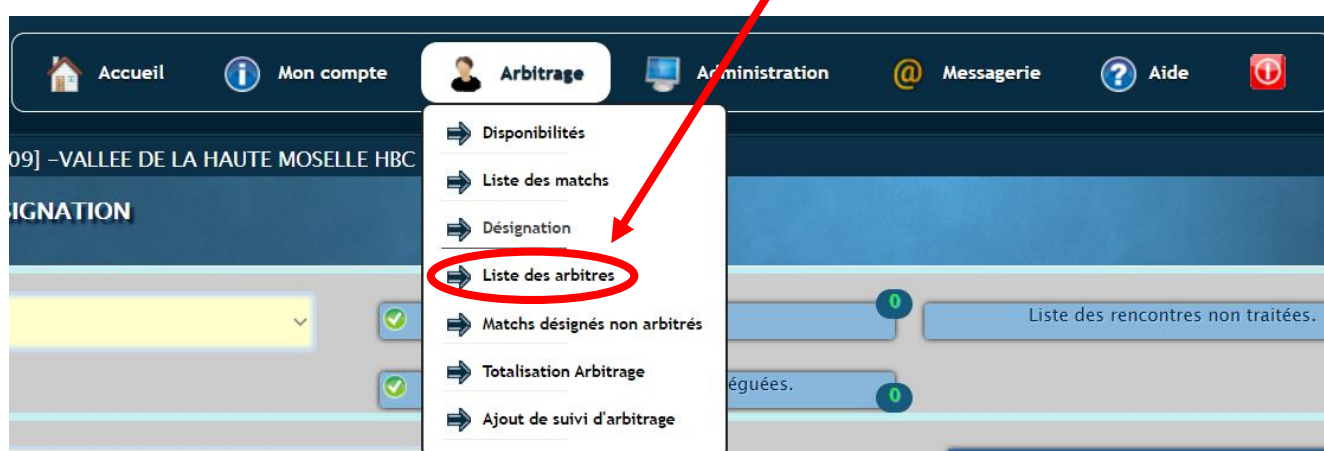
Accueil
Mon compte
Arbitrage
Administration
Messagerie
Aide

09] –VALLEE DE LA HAUTE MOSELLE HBC
IGNATION

Disponibilités
Liste des matchs
Désignation
Liste des arbitres
Matchs désignés non arbitrés
Totalisation Arbitrage
Ajout de suivi d'arbitrage

0
Liste des rencontres non traitées.
éguées.
0